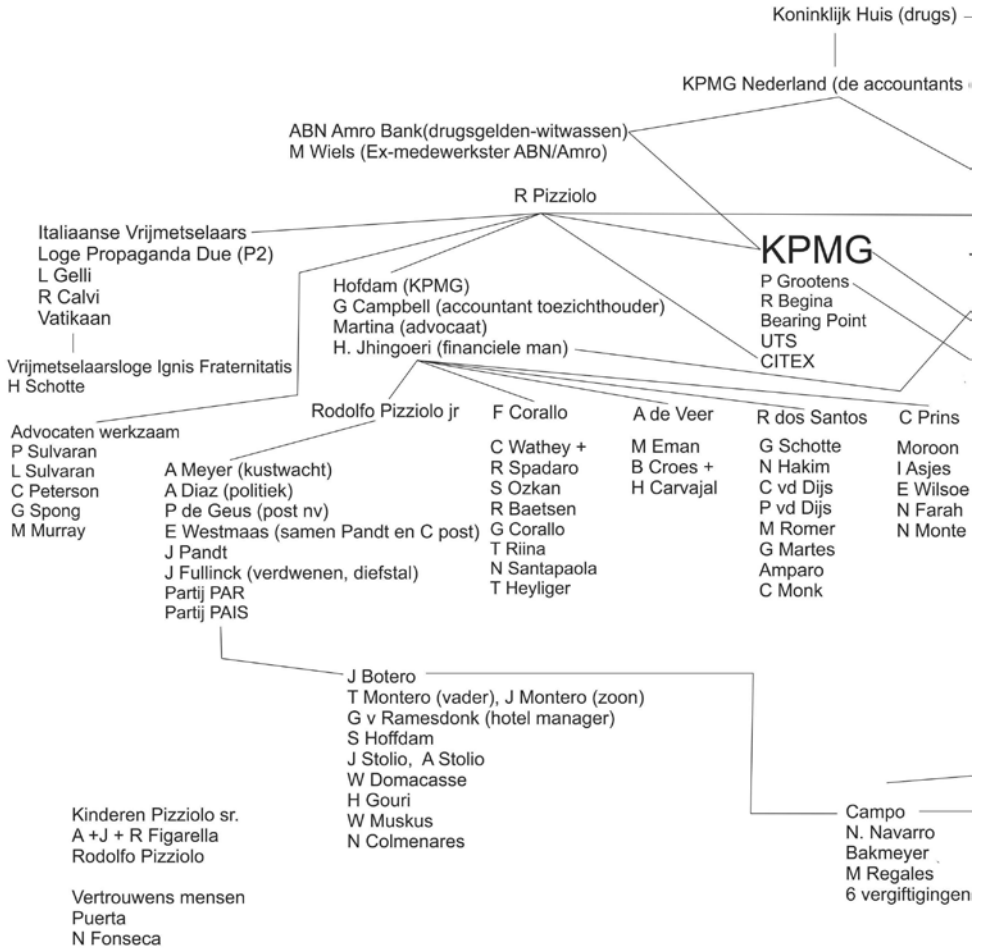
Koninklijk Huis (drugs)

KPMG Nederland (de accountants

ABN Amro Bank(drugsgelden-witwassen)
M Wiels (Ex-medewerkster ABN/Amro)

R Pizziolo

Italiaanse Vrijmetselaars
Loge Propaganda Due (P2)
L Gelli
R Calvi
Vatikaan

Vrijmetselaarsloge Ignis Fraternitatis
H Schotte

KPMG
P Grootens
R Begina
Bearing Point
UTS
CITEX

Hofdam (KPMG)
G Campbell (accountant toezichthouder)
Martina (advocaat)
H. Jhingoeri (financiele man)

Advocaten werkzaam
P Sulvaran
L Sulvaran
C Peterson
G Spong
M Murray

Rodolfo Pizziolo jr

A Meyer (kustwacht)
A Diaz (politiek)
P de Geus (post nv)
E Westmaas (samen Pandt en C post)
J Pandt
J Fullinck (verdwenen, diefstal)
Partij PAR
Partij PAIS

F Corallo

C Wathey +
R Spadaro
S Ozkan
R Baetsen
G Corallo
T Riina
N Santapaola
T Heyliger

A de Veer

M Eman
B Croes +
H Carvajal

R dos Santos

G Schotte
N Hakim
C vd Dijs
P vd Dijs
M Romer
G Martes
Amparo
C Monk

C Prins

Moroon
I Asjes
E Wilsoe
N Farah
N Monte

J Botero
T Montero (vader), J Montero (zoon)
G v Ramesdonk (hotel manager)
S Hoffdam
J Stolio, A Stolio
W Domacasse
H Gouri
W Muskus
N Colmenares

Campo
N. Navarro
Bakmeyer
M Regales
6 vergiftiginger

Kinderen Pizziolo sr.
A +J + R Figarella
Rodolfo Pizziolo

Vertrouwens mensen
Puerta
N Fonseca